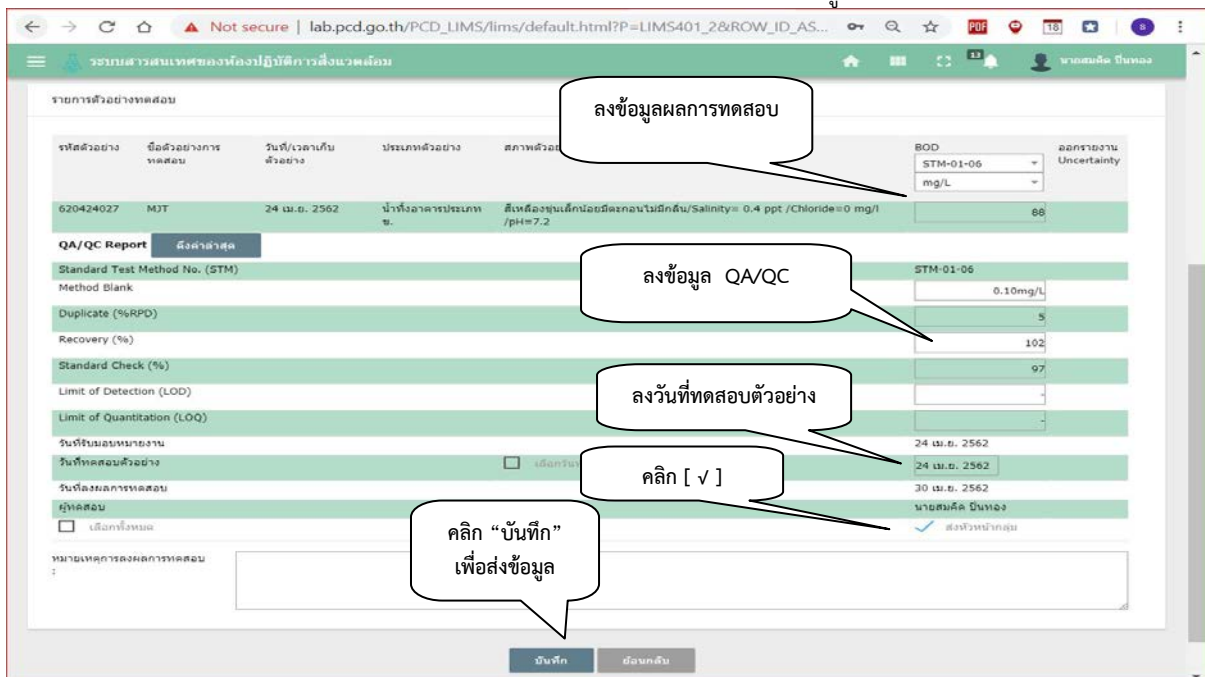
Not secure | lab.pcd.go.th/PCD_LIMS/lims/default.html?P=LIMS401_2&ROW_ID_AS...

ระบบสารสนเทศของห้องปฏิบัติการสิ่งแวดล้อม

นายสมคิด ปิ่นทอง

รายการตัวอย่างทดสอบ

ลงข้อมูลผลการทดสอบ

| รหัสตัวอย่าง | ชื่อตัวอย่างการทดสอบ | วันที่/เวลาเก็บตัวอย่าง | ประเภทตัวอย่าง | สภาพตัวอย่าง | BOD STM-01-06 mg/L | ออกรายงาน Uncertainty |
|---|---|---|---|---|---|---|
| 620424027 | MJT | 24 เม.ย. 2562 | น้ำทิ้งอาคารประเภท ข. | สีเหลืองขุ่นเล็กน้อยมีตะกอนไม่มีกลิ่น/Salinity= 0.4 ppt /Chloride=0 mg/l /pH=7.2 | 88 | |

QA/QC Report ดึงค่าล่าสุด

ลงข้อมูล QA/QC

| | |
|---|---|
| Standard Test Method No. (STM) | STM-01-06 |
| Method Blank | 0.10mg/L |
| Duplicate (%RPD) | 5 |
| Recovery (%) | 102 |
| Standard Check (%) | 97 |
| Limit of Detection (LOD) | - |
| Limit of Quantitation (LOQ) | - |
| วันที่รับมอบหมายงาน | 24 เม.ย. 2562 |
| วันที่ทดสอบตัวอย่าง | 24 เม.ย. 2562 |
| วันที่ลงผลการทดสอบ | 30 เม.ย. 2562 |
| ผู้ทดสอบ | นายสมคิด ปิ่นทอง |

ลงวันที่ทดสอบตัวอย่าง

เลือกวัน

คลิก [ √ ]

เลือกทั้งหมด

ส่งหัวหน้ากลุ่ม

คลิก “บันทึก” เพื่อส่งข้อมูล

หมายเหตุการลงผลการทดสอบ :

บันทึก ย้อนกลับ